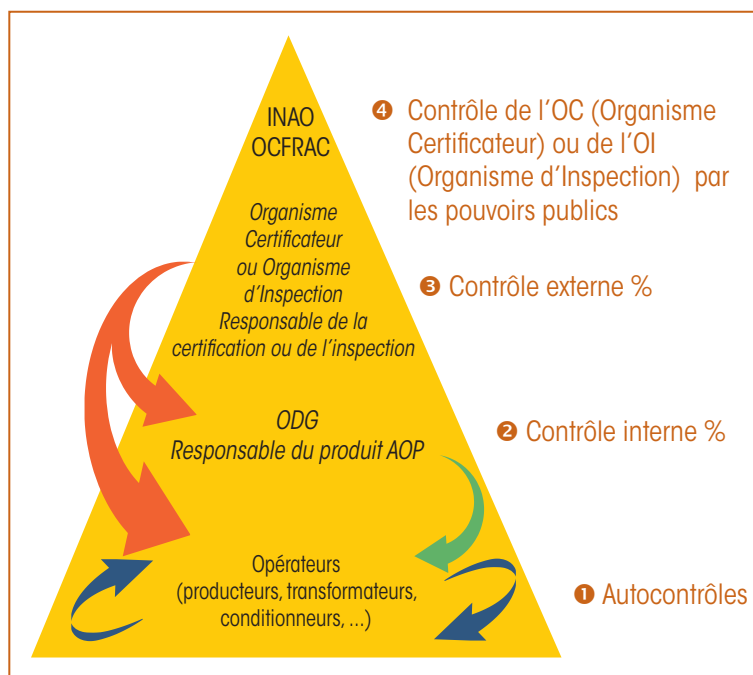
INAO
OCFRAC

Organisme Certificateur ou Organisme d'Inspection Responsable de la certification ou de l'inspection

ODG
Responsable du produit AOP

Opérateurs (producteurs, transformateurs, conditionneurs, ...)

❹ Contrôle de l'OC (Organisme Certificateur) ou de l'OI (Organisme d'Inspection) par les pouvoirs publics

❸ Contrôle externe %

❷ Contrôle interne %

❶ Autocontrôles